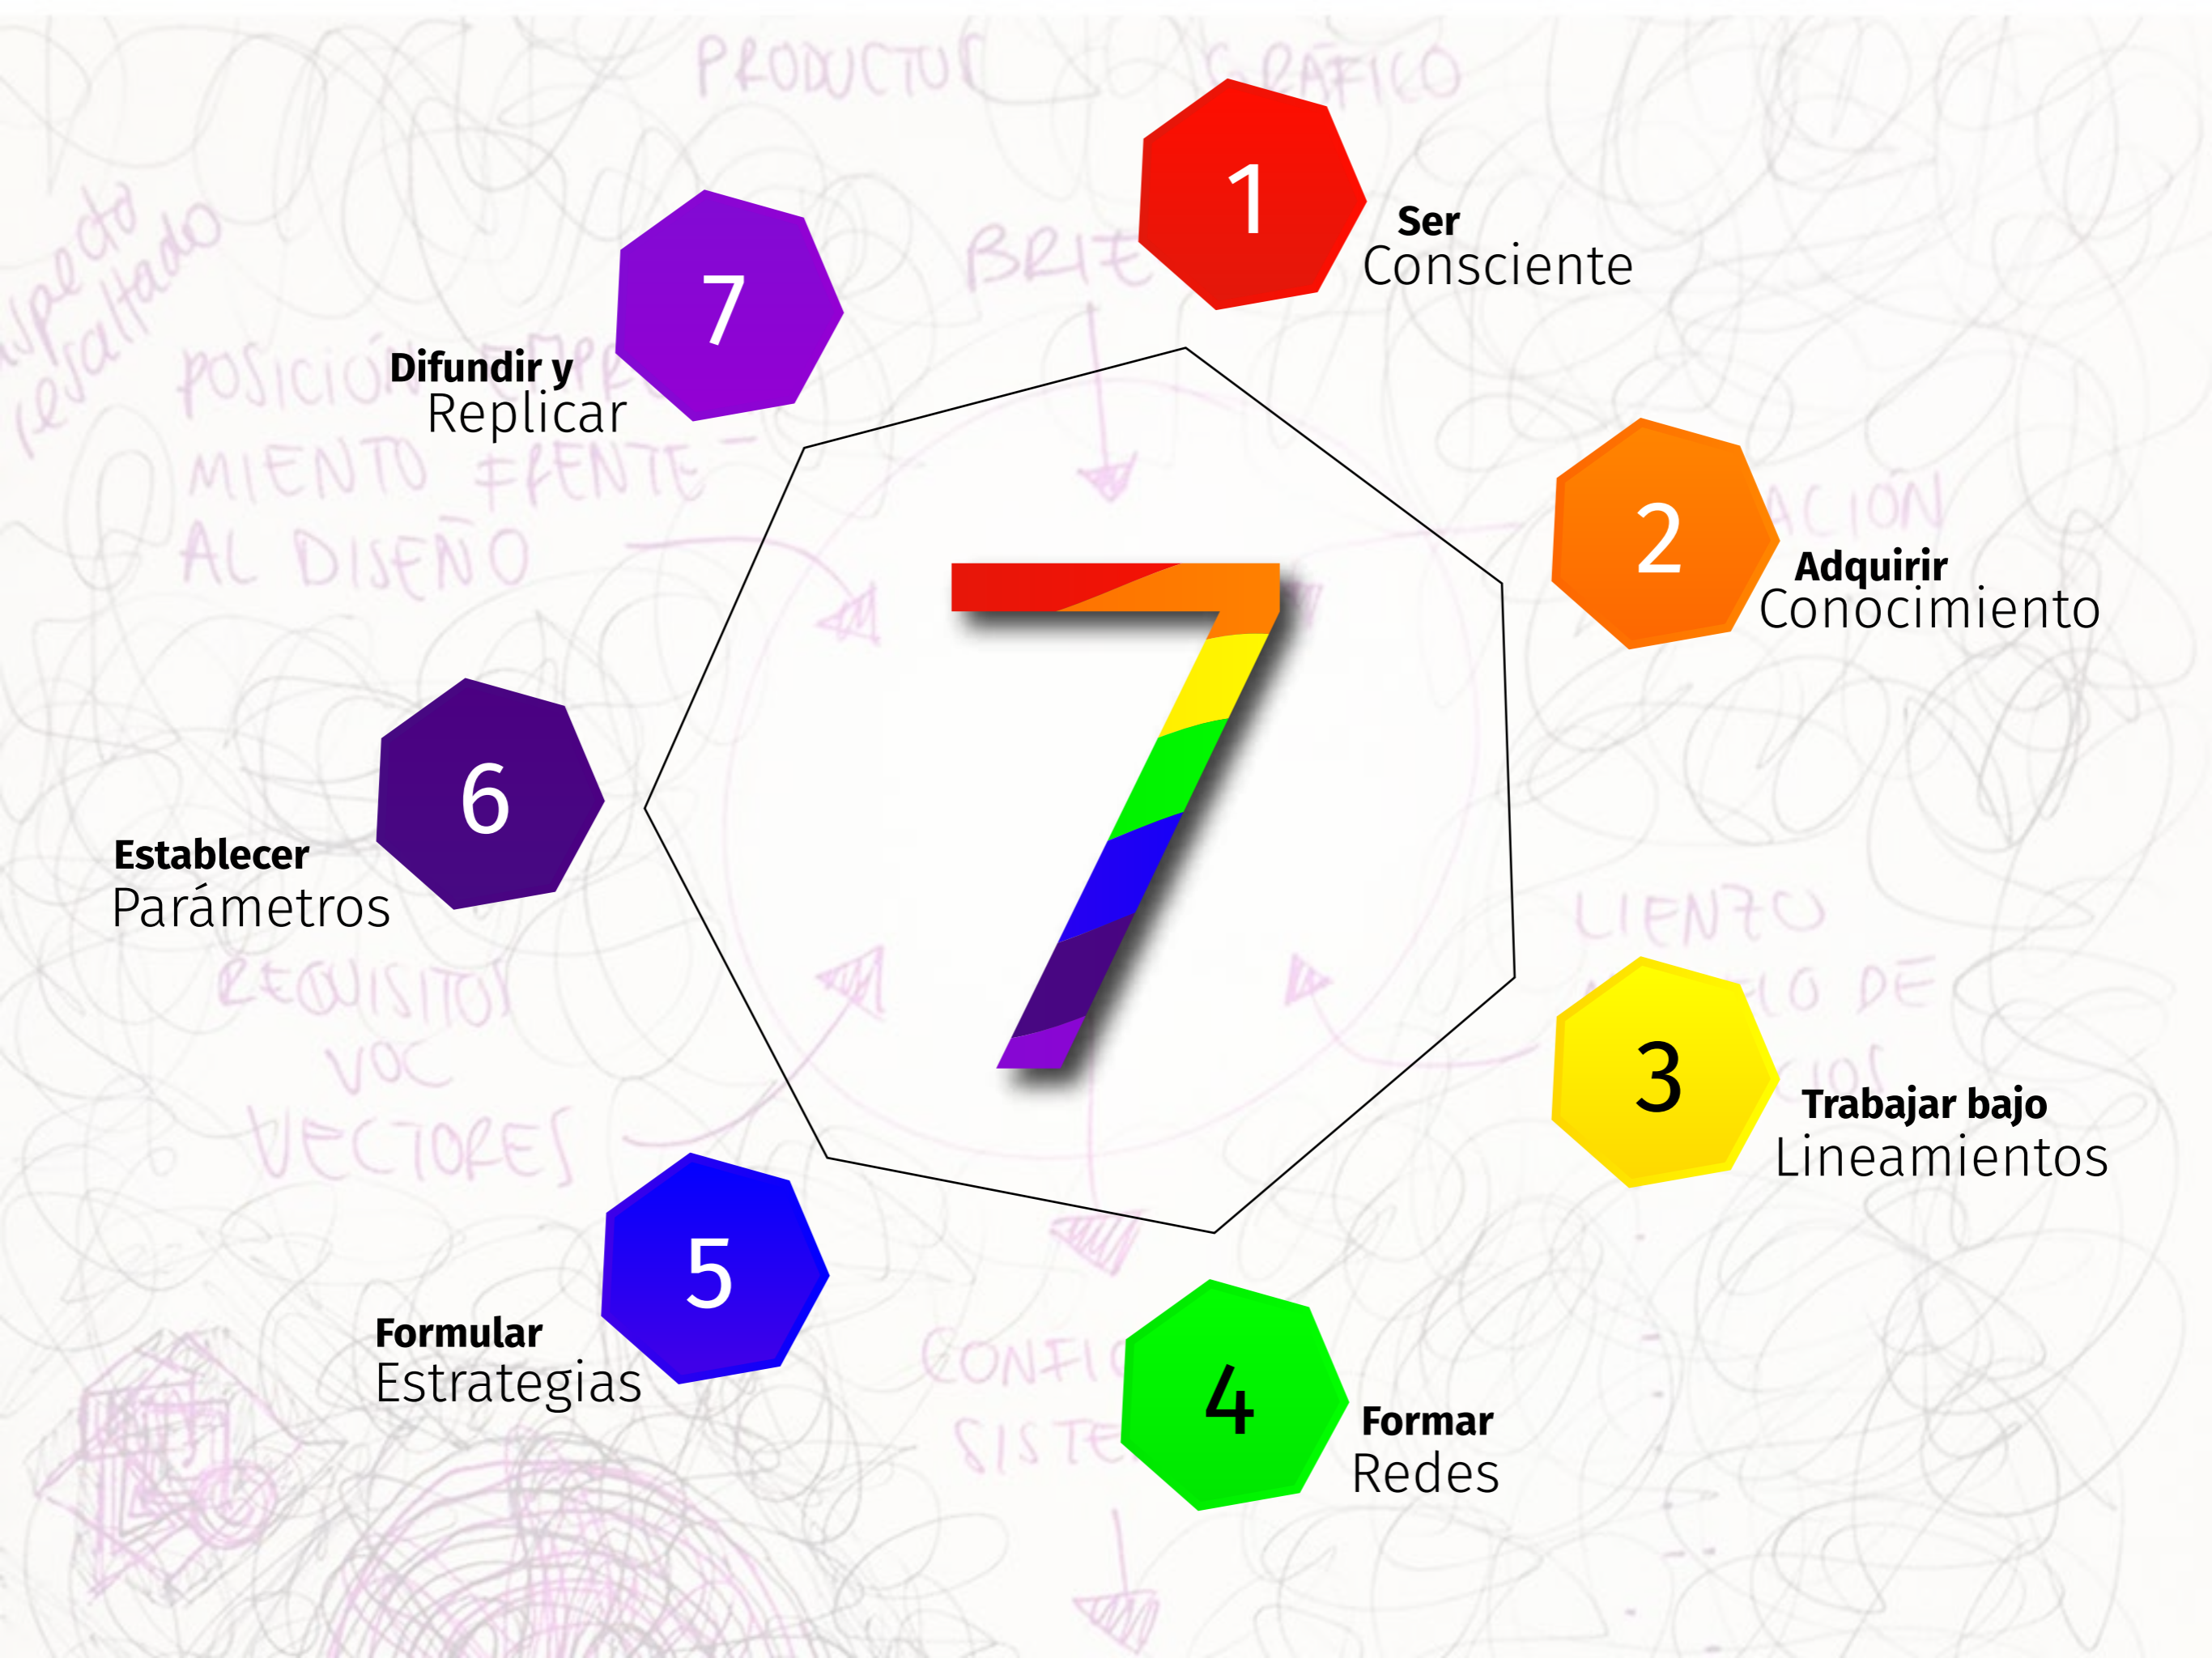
7

1
Ser
Consciente

2
Adquirir
Conocimiento

3
Trabajar bajo
Lineamientos

4
Formar
Redes

5
Formular
Estrategias

6
Establecer
Parámetros

7
Difundir y
Replicar

PRODUCTO GRÁFICO
BRIEF
aspecto resaltado
POSICIONAMIENTO FRENTE AL DISEÑO
REQUISITOS
VOC
VECTORES
LIENZO
CONFI
SISTE